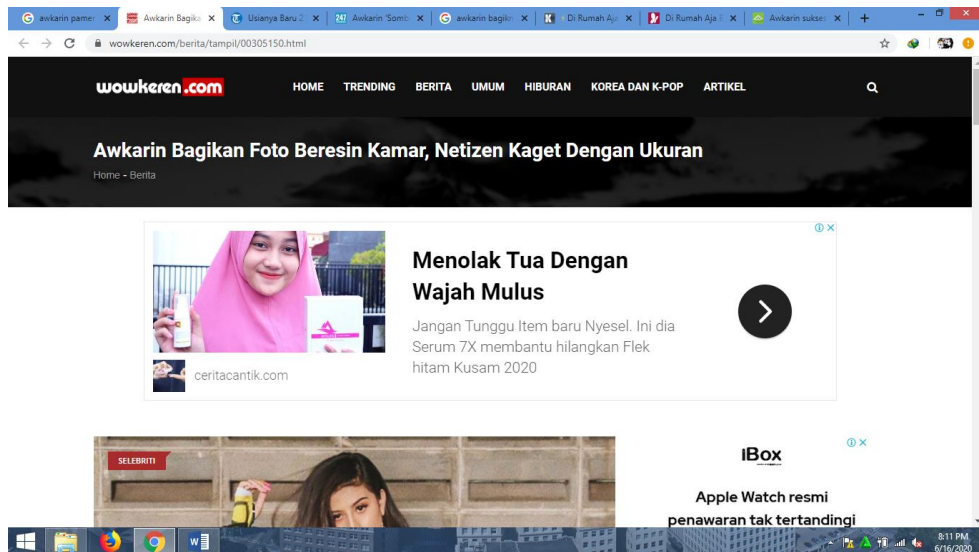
awkarin pame ×
Awkarin Bagika ×
Usianya Baru 2 ×
Awkarin 'Somb ×
awkarin bagik ×
Di Rumah Aj ×
Di Rumah Aja ×
Awkarin sukse ×
+

wowkeren.com/berita/tampil/00305150.html

wowkeren.com
HOME TRENDING BERITA UMUM HIBURAN KOREA DAN K-POP ARTIKEL

Awkarin Bagikan Foto Beresin Kamar, Netizen Kaget Dengan Ukuran

Home - Berita

Menolak Tua Dengan Wajah Mulus

Jangan Tunggu Item baru Nyesel. Ini dia Serum 7X membantu hilangkan Flek hitam Kusam 2020

ceritacantik.com

SELEBRITI

iBox

Apple Watch resmi penawaran tak tertandingi

8:11 PM
6/16/2020